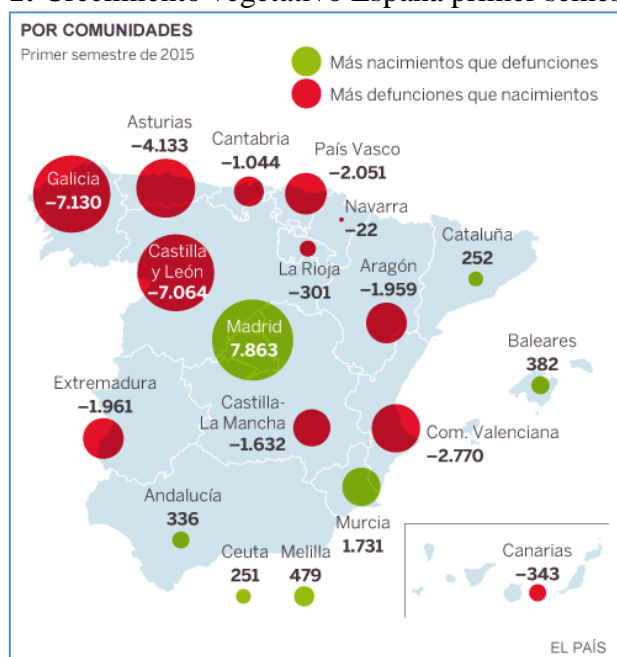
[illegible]

POR COMUNIDADES
Primer semestre de 2015

Más nacimientos que defunciones
Más defunciones que nacimientos

Galicia
−7.130

Asturias
−4.133

Cantabria
−1.044

País Vasco
−2.051

Navarra
−22

Castilla y León
−7.064

La Rioja
−301

Aragón
−1.959

Cataluña
252

Madrid
7.863

Baleares
382

Extremadura
−1.961

Castilla-La Mancha
−1.632

Com. Valenciana
−2.770

Andalucía
336

Murcia
1.731

Ceuta
251

Melilla
479

Canarias
−343

EL PAÍS